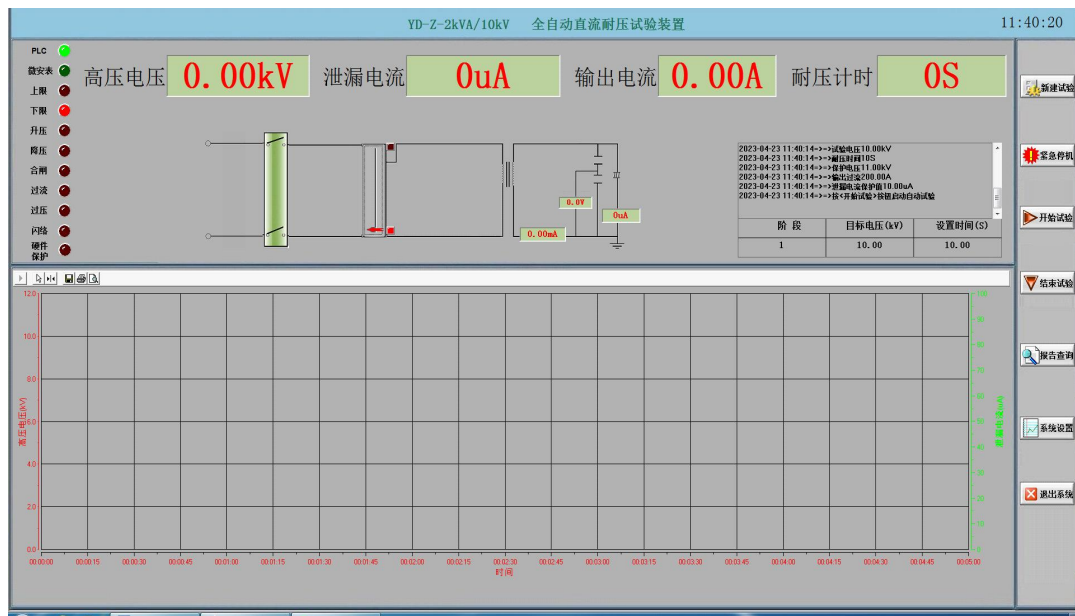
YD-Z-2kVA/10kV 全自动直流耐压试验装置

11:40:20

PLC
微安表
上限
下限
升压
降压
合闸
过流
过压
闪络
硬件保护

高压电压 0.00kV 泄漏电流 0uA 输出电流 0.00A 耐压计时 0S

0.0V
0uA
0.00mA

2023-04-23 11:40:14->->试验电压10.00kV
2023-04-23 11:40:14->->耐压时间10S
2023-04-23 11:40:14->->保护电压11.00kV
2023-04-23 11:40:14->->输出过流200.00A
2023-04-23 11:40:14->->泄漏电流保护值10.00uA
2023-04-23 11:40:14->->按<开始试验>按钮启动自动试验

| 阶 段 | 目标电压(kV) | 设置时间(S) |
|---|---|---|
| 1 | 10.00 | 10.00 |

新建试验
紧急停机
开始试验
结束试验
报告查询
系统设置
退出系统

12.0
10.0
8.0
6.0
4.0
2.0
0.0
高压电压(kV)

泄漏电流(uA)

00:00:00 00:00:15 00:00:30 00:00:45 00:01:00 00:01:15 00:01:30 00:01:45 00:02:00 00:02:15 00:02:30 00:02:45 00:03:00 00:03:15 00:03:30 00:03:45 00:04:00 00:04:15 00:04:30 00:04:45 00:05:00
时间